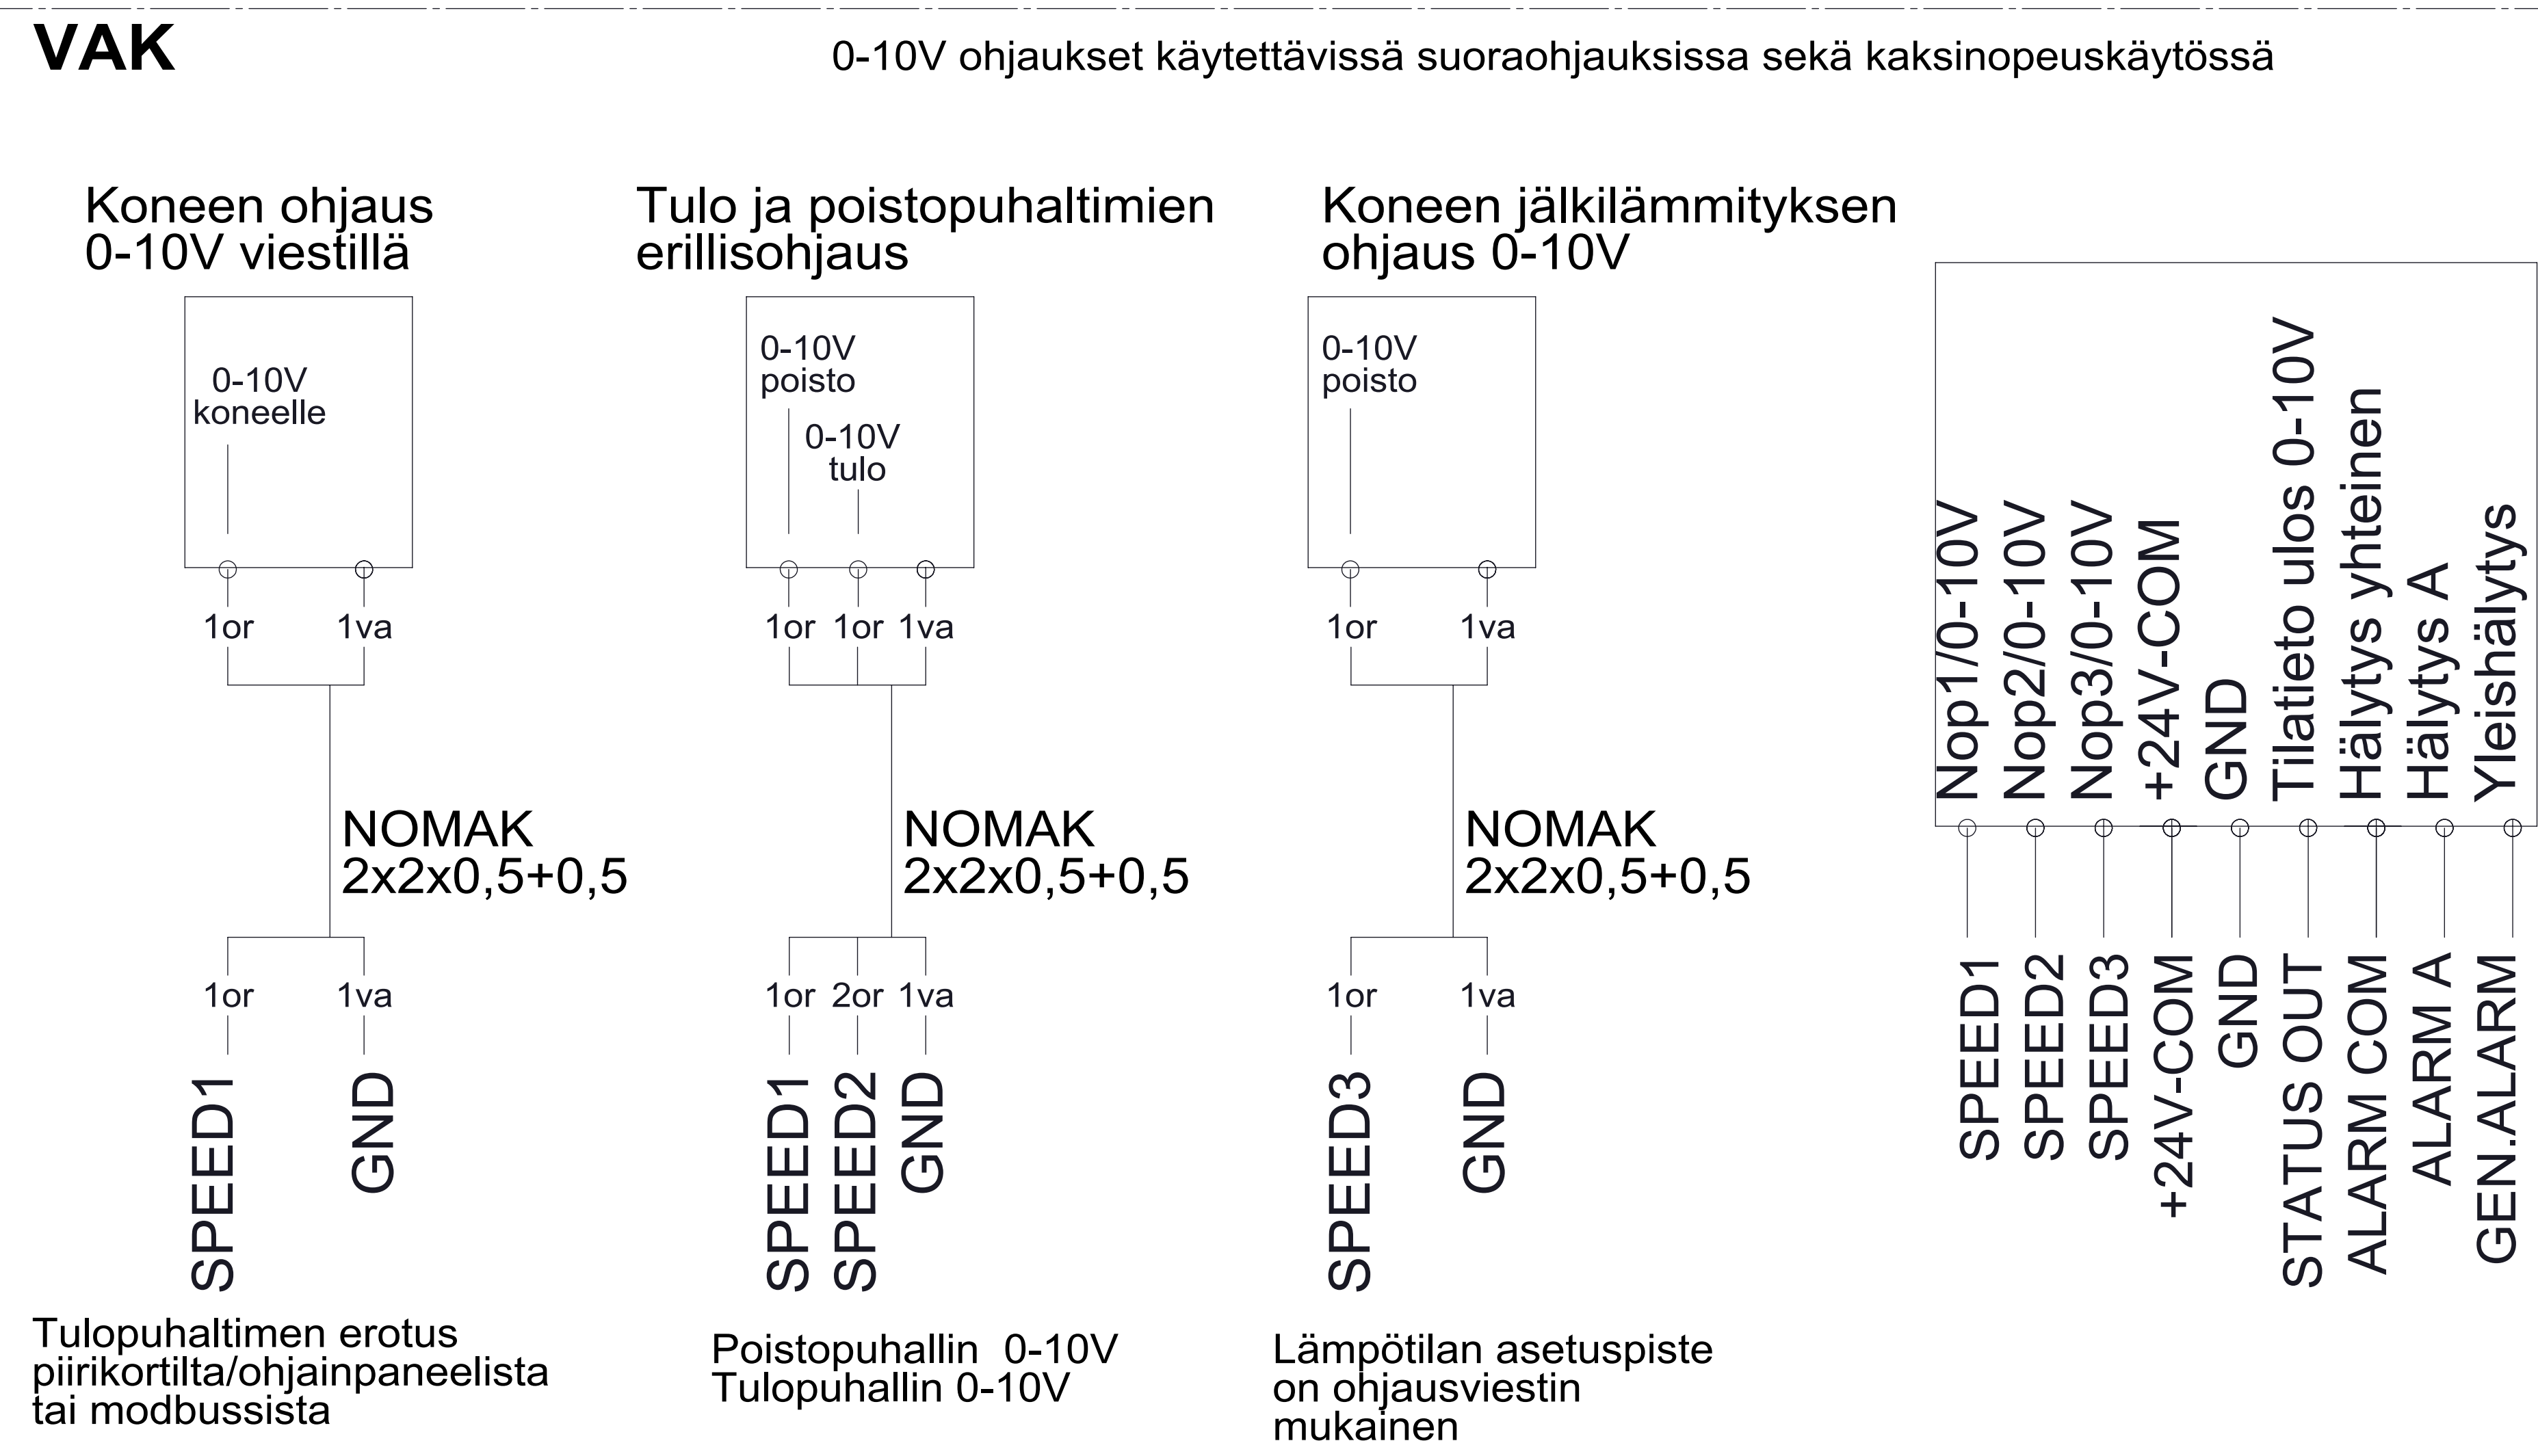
VAK

0-10V ohjaukset käytettävissä suoraohjauksissa sekä kaksinopeuskäytössä

Koneen ohjaus 0-10V viestillä

0-10V koneelle

1or 1va

NOMAK 2x2x0,5+0,5

1or 1va

SPEED1 GND

Tulopuhaltimen erotus piirikortilta/ohjainpaneelista tai modbussista

Tulo ja poistopuhaltimien erillisohjaus

0-10V poisto

0-10V tulo

1or 1or 1va

NOMAK 2x2x0,5+0,5

1or 2or 1va

SPEED1 SPEED2 GND

Poistopuhallin 0-10V
Tulopuhallin 0-10V

Koneen jälkilämmityksen ohjaus 0-10V

0-10V poisto

1or 1va

NOMAK 2x2x0,5+0,5

1or 1va

SPEED3 GND

Lämpötilan asetuspiste on ohjausviestin mukainen

Nop1/0-10V
Nop2/0-10V
Nop3/0-10V
+24V-COM
GND
Tilatieto ulos 0-10V
Hälytys yhteinen
Hälytys A
Yleishälytys

SPEED1
SPEED2
SPEED3
+24V-COM
GND
STATUS OUT
ALARM COM
ALARM A
GEN.ALARM